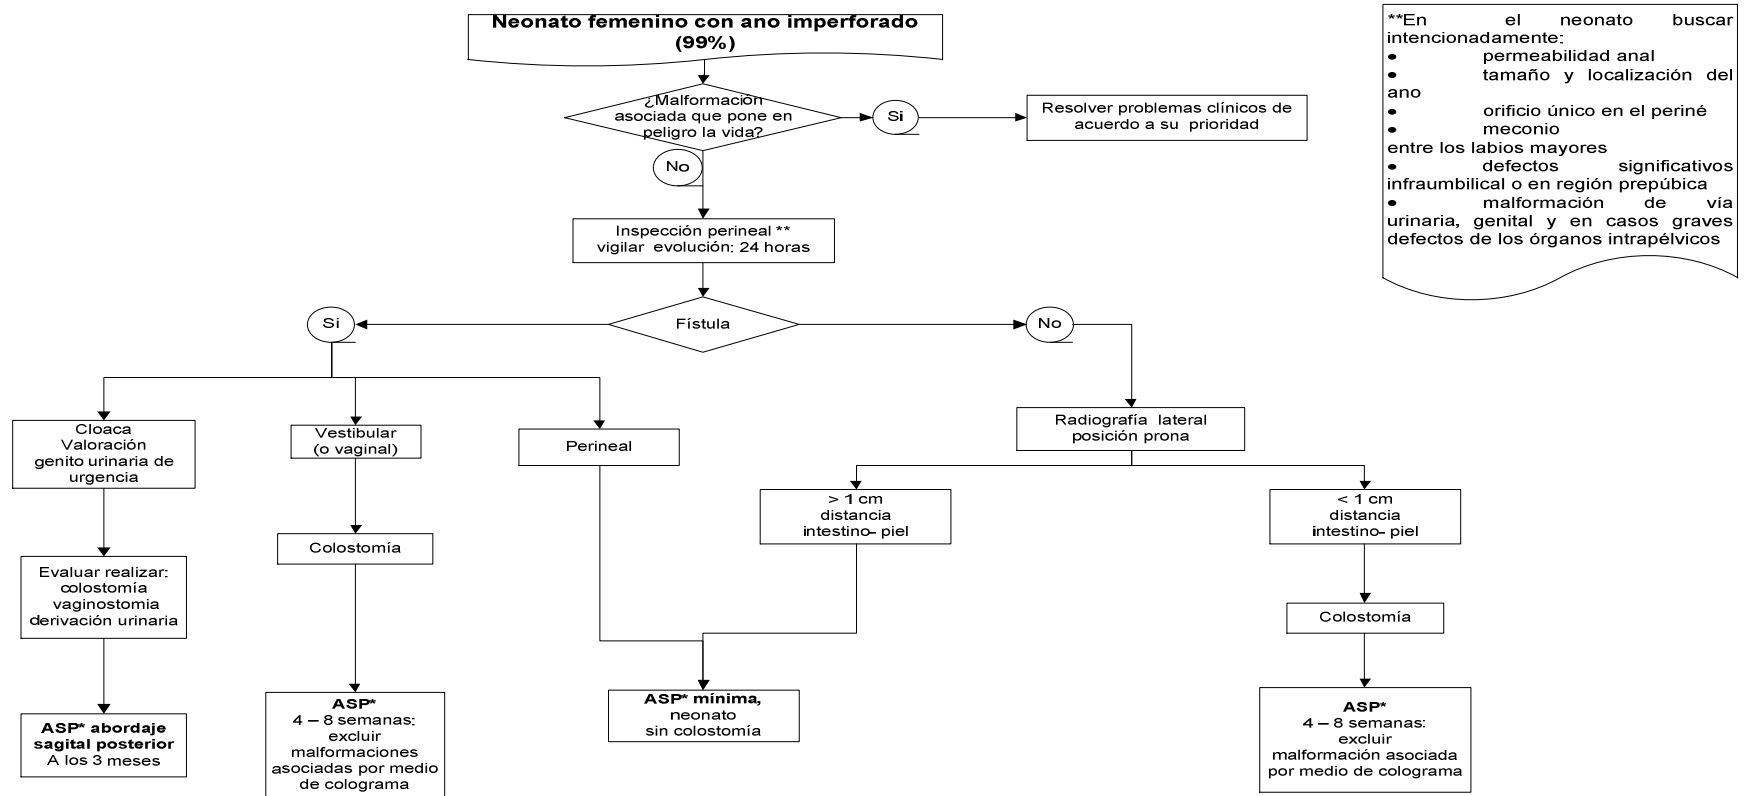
Neonato femenino con ano imperforado (99%)

¿Malformación asociada que pone en peligro la vida?

Si

Resolver problemas clínicos de acuerdo a su prioridad

No

Inspección perineal **
vigilar evolución: 24 horas

Fístula

Si

No

Cloaca
Valoración genito urinaria de urgencia

Evaluar realizar:
colostomía
vaginostomia
derivación urinaria

**ASP* abordaje sagital posterior**
A los 3 meses

Vestibular
(o vaginal)

Colostomía

**ASP***
4 – 8 semanas:
excluir malformaciones asociadas por medio de cologramа

Perineal

**ASP* mínima,**
neonato
sin colostomía

Radiografía lateral
posición prona

> 1 cm
distancia
intestino- piel

< 1 cm
distancia
intestino- piel

Colostomía

**ASP***
4 – 8 semanas:
excluir
malformación asociada
por medio de cologramа

**En el neonato buscar intencionadamente:
• permeabilidad anal
• tamaño y localización del ano
• orificio único en el periné
• meconio
entre los labios mayores
• defectos significativos infraumbilical o en región prepúbica
• malformación de vía urinaria, genital y en casos graves defectos de los órganos intrapélvicos